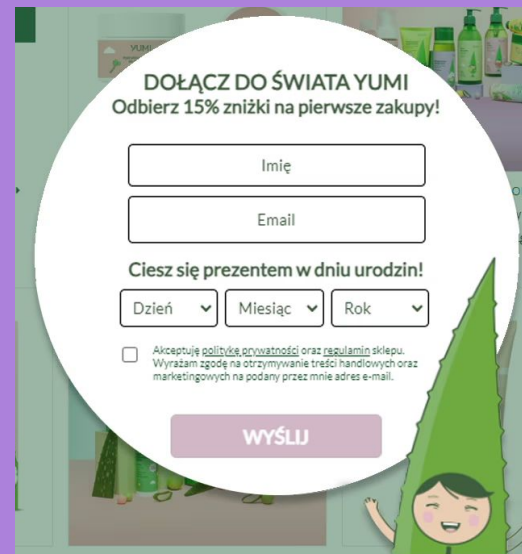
DOŁĄCZ DO ŚWIATA YUMI
Odbierz 15% zniżki na pierwsze zakupy!

Imię

Email

Ciesz się prezentem w dniu urodzin!

Dzień
Miesiąc
Rok

Akceptuję politykę prywatności oraz regulamin sklepu. Wyrażam zgodę na otrzymywanie treści handlowych oraz marketingowych na podany przeze mnie adres e-mail.

WYŚLIJ